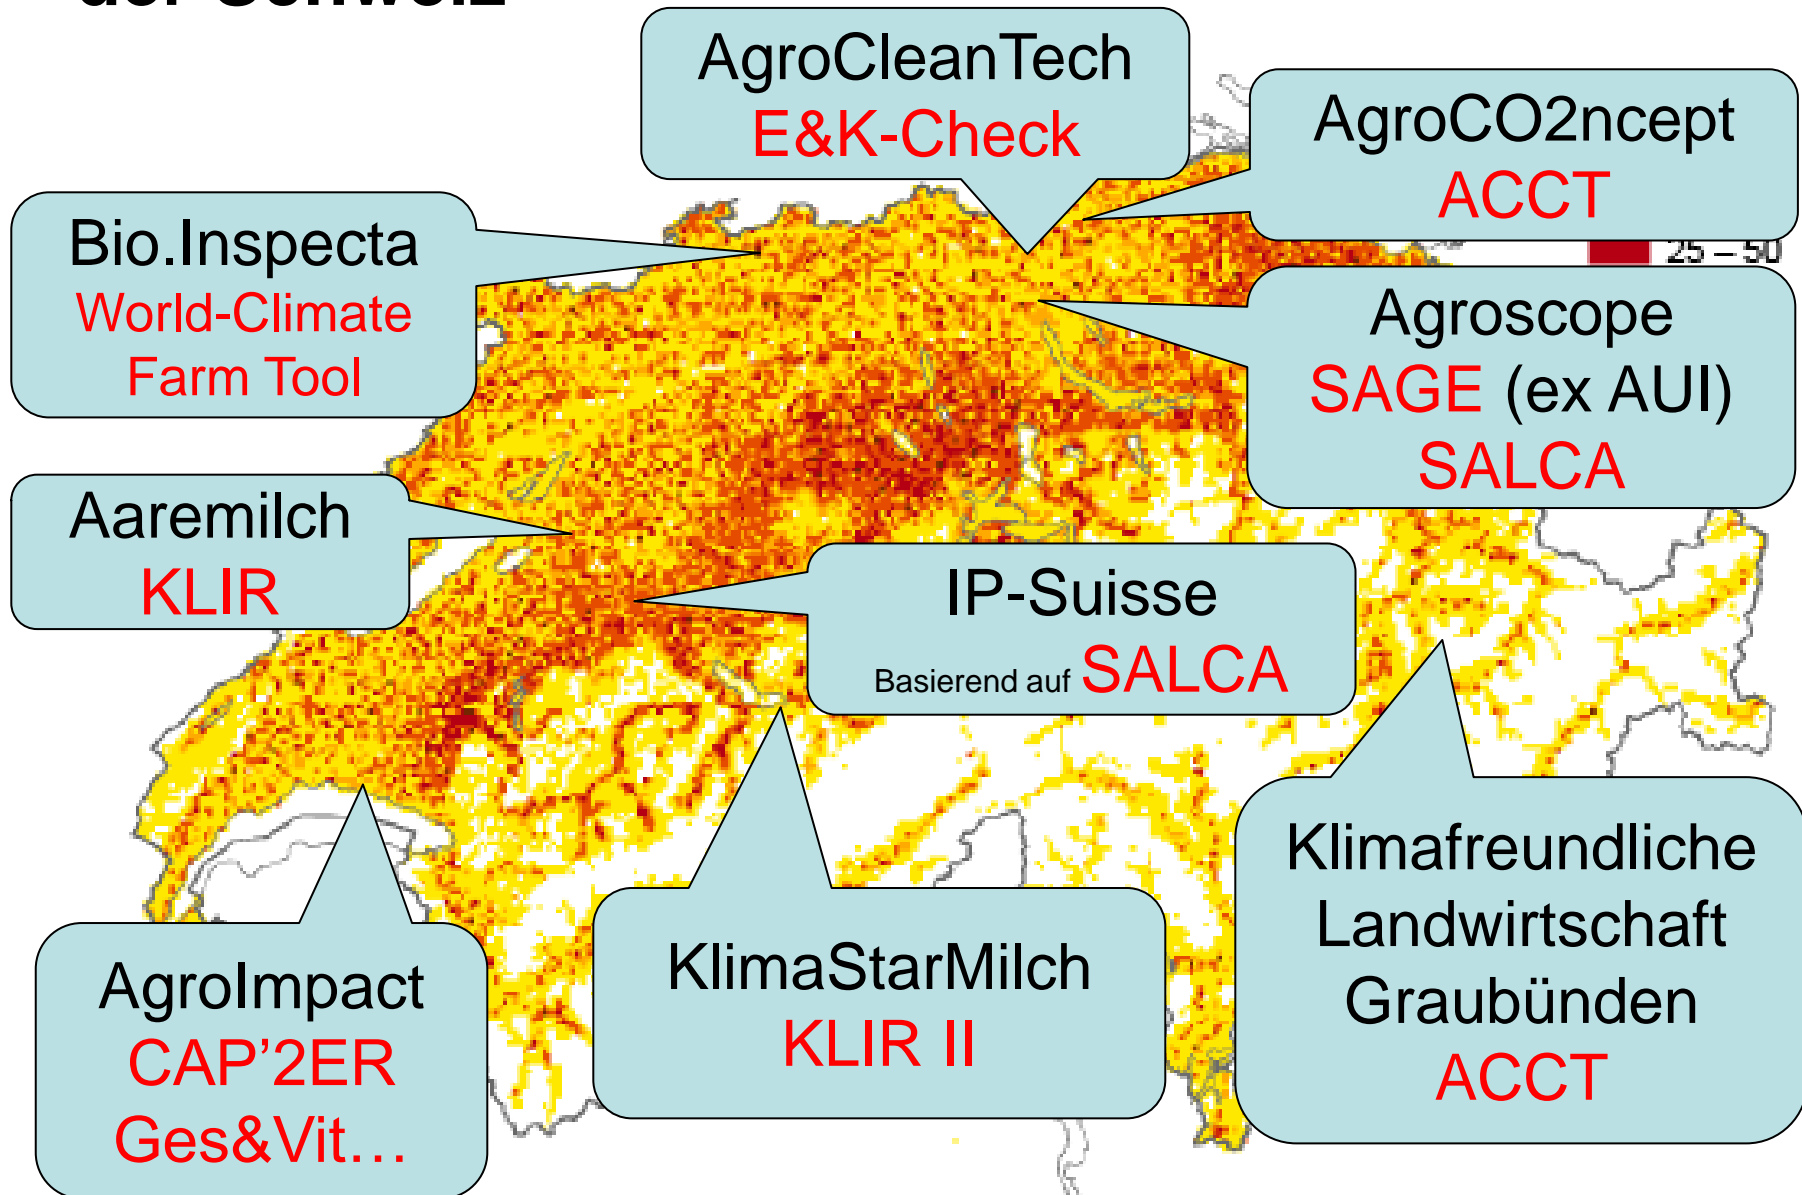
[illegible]

AgroCleanTech
E&K-Check

AgroCO2ncept
ACCT

25 – 50

Bio.Inspecta
World-Climate
Farm Tool

Agroscope
SAGE (ex AUI)
SALCA

Aaremilch
KLIR

IP-Suisse
Basierend auf SALCA

Klimafreundliche Landwirtschaft Graubünden
ACCT

AgroImpact
CAP'2ER
Ges&Vit…

KlimaStarMilch
KLIR II